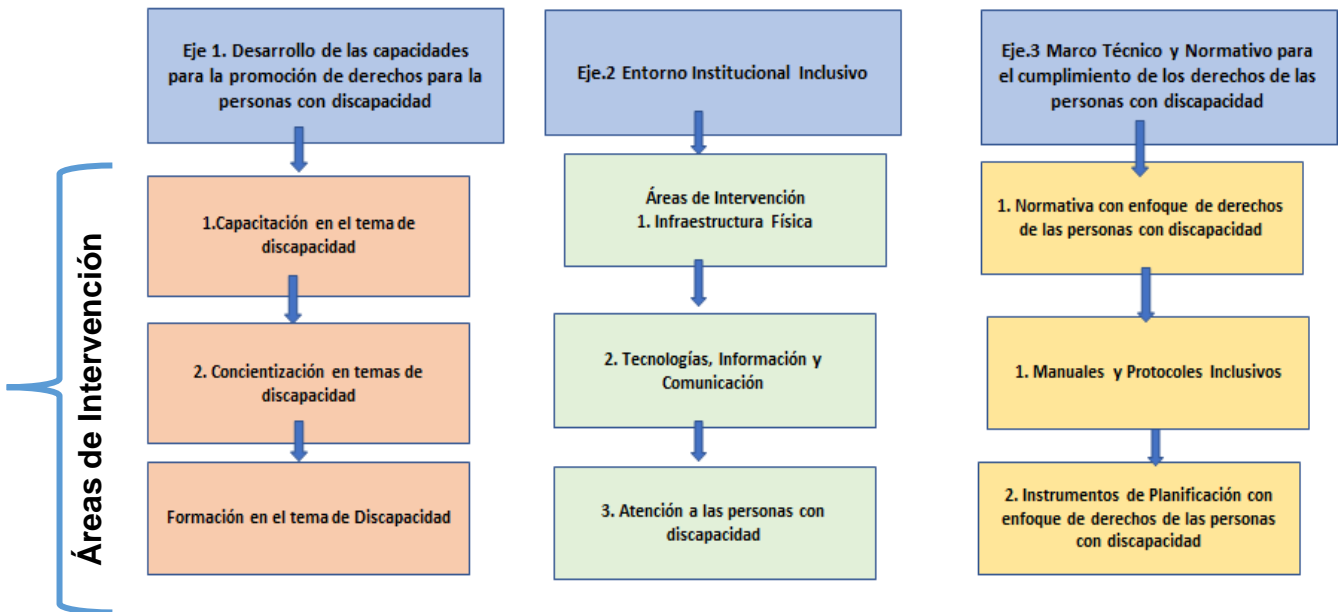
Áreas de Intervención

Eje 1. Desarrollo de las capacidades para la promoción de derechos para la personas con discapacidad

1.Capacitación en el tema de discapacidad

2. Concientización en temas de discapacidad

Formación en el tema de Discapacidad

Eje.2 Entorno Institucional Inclusivo

Áreas de Intervención
1. Infraestructura Física

2. Tecnologías, Información y Comunicación

3. Atención a las personas con discapacidad

Eje.3 Marco Técnico y Normativo para el cumplimiento de los derechos de las personas con discapacidad

1. Normativa con enfoque de derechos de las personas con discapacidad

1. Manuales y Protocoles Inclusivos

2. Instrumentos de Planificación con enfoque de derechos de las personas con discapacidad